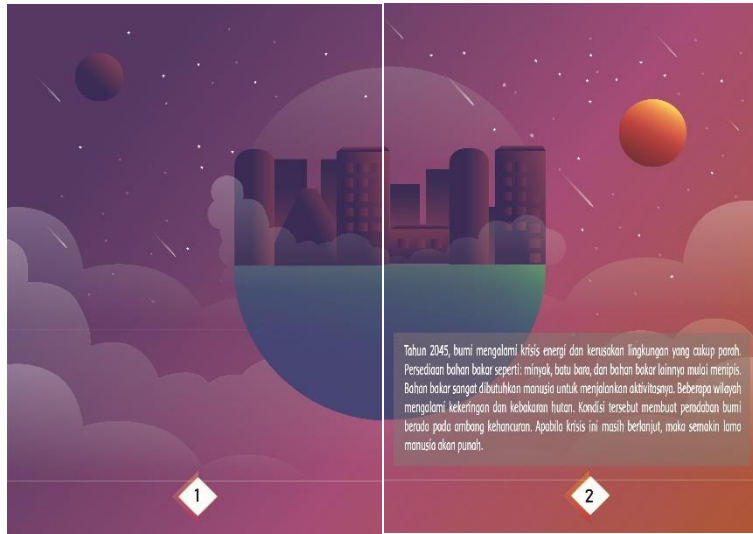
1

Tahun 2045, bumi mengalami krisis energi dan kerusakan lingkungan yang cukup parah. Persediaan bahan bakar seperti: minyak, batu bara, dan bahan bakar lainnya mulai menipis. Bahan bakar sangat dibutuhkan manusia untuk menjalankan aktivitasnya. Beberapa wilayah mengalami kekeringan dan kebakaran hutan. Kondisi tersebut membuat peradaban bumi berada pada ambang kehancuran. Apabila krisis ini masih berlanjut, maka semakin lama manusia akan punah.

2